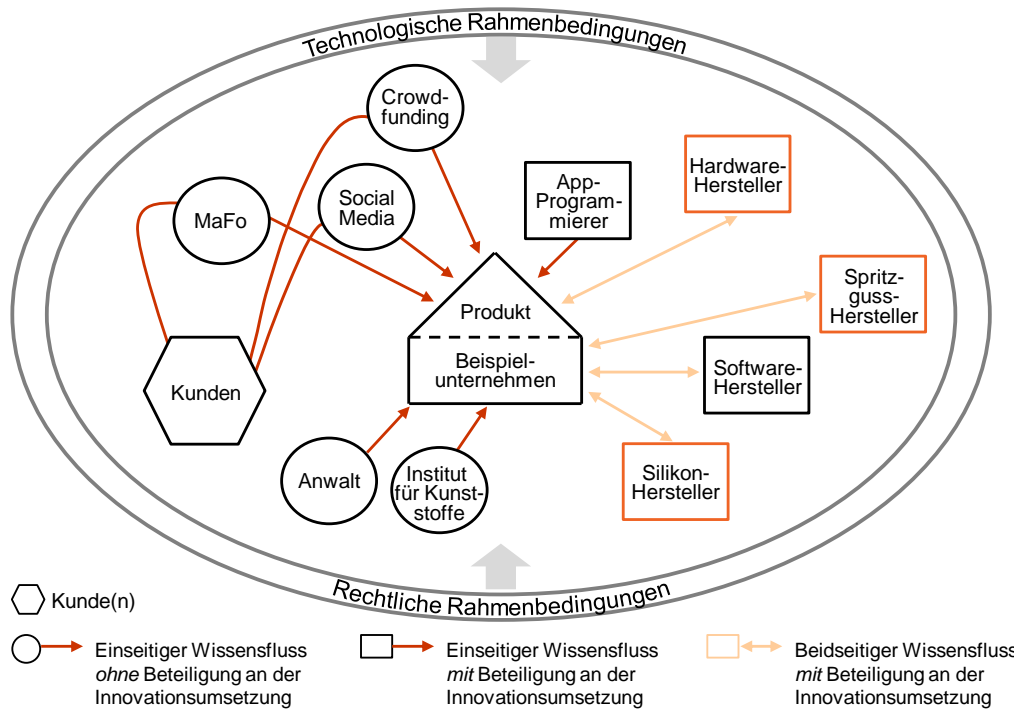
Technologische Rahmenbedingungen

Crowdfunding

MaFo

Social Media

App-Programmierer

Hardware-Hersteller

Spritzguss-Hersteller

Produkt

Beispielunternehmen

Software-Hersteller

Kunden

Silikon-Hersteller

Anwalt

Institut für Kunststoffe

Rechtliche Rahmenbedingungen

Kunde(n)

Einseitiger Wissensfluss *ohne* Beteiligung an der Innovationsumsetzung

Einseitiger Wissensfluss *mit* Beteiligung an der Innovationsumsetzung

Beidseitiger Wissensfluss *mit* Beteiligung an der Innovationsumsetzung